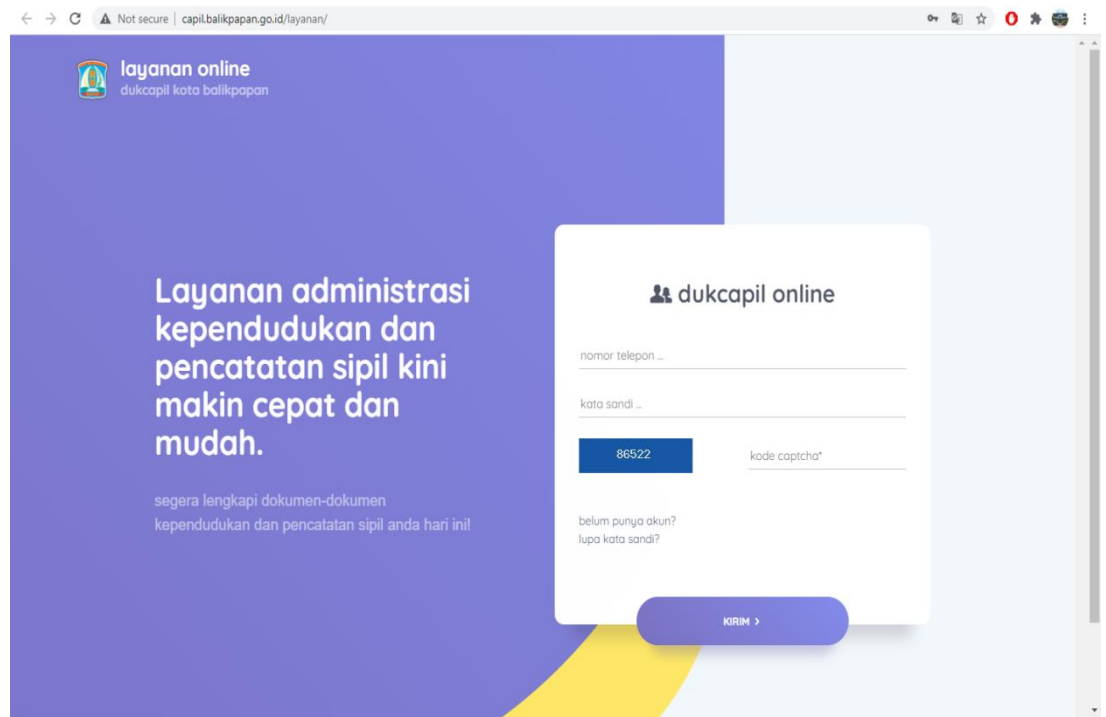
Not secure | capil.balikpapan.go.id/layanan/

layanan online
dukcapil kota balikpapan

Layanan administrasi kependudukan dan pencatatan sipil kini makin cepat dan mudah.

segera lengkapi dokumen-dokumen kependudukan dan pencatatan sipil anda hari ini!

dukcapil online

nomor telepon ...

kata sandi ...

86522

kode captcha*

belum punya akun?
lupa kata sandi?

KIRIM ›